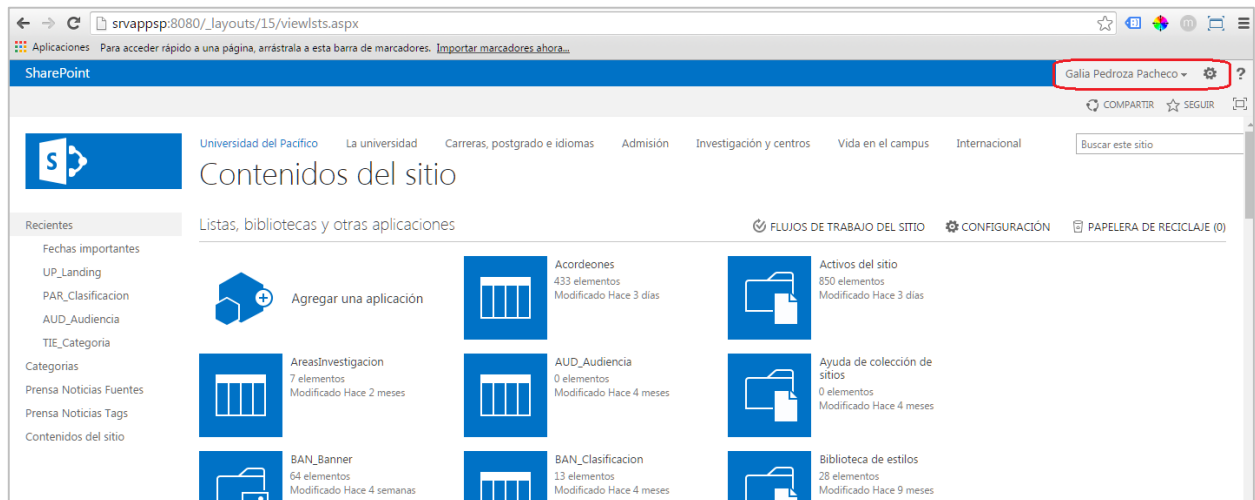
srvappsp:8080/_layouts/15/viewlsts.aspx

Aplicaciones Para acceder rápido a una página, arrástrala a esta barra de marcadores. Importar marcadores ahora...

SharePoint

Galia Pedroza Pacheco ▾

?

COMPARTIR SEGUIR

Universidad del Pacífico La universidad Carreras, postgrado e idiomas Admisión Investigación y centros Vida en el campus Internacional

Buscar este sitio

Contenidos del sitio

Recientes
Fechas importantes
UP_Landing
PAR_Clasificacion
AUD_Audiencia
TIE_Categoria
Categorias
Prensa Noticias Fuentes
Prensa Noticias Tags
Contenidos del sitio

Listas, bibliotecas y otras aplicaciones

FLUJOS DE TRABAJO DEL SITIO CONFIGURACIÓN PAPELERA DE RECICLAJE (0)

Agregar una aplicación

Acordeones
433 elementos
Modificado Hace 3 días

Activos del sitio
850 elementos
Modificado Hace 3 días

AreasInvestigacion
7 elementos
Modificado Hace 2 meses

AUD_Audiencia
0 elementos
Modificado Hace 4 meses

Ayuda de colección de sitios
0 elementos
Modificado Hace 4 meses

BAN_Banner
64 elementos
Modificado Hace 4 semanas

BAN_Clasificacion
13 elementos
Modificado Hace 4 meses

Biblioteca de estilos
28 elementos
Modificado Hace 9 meses